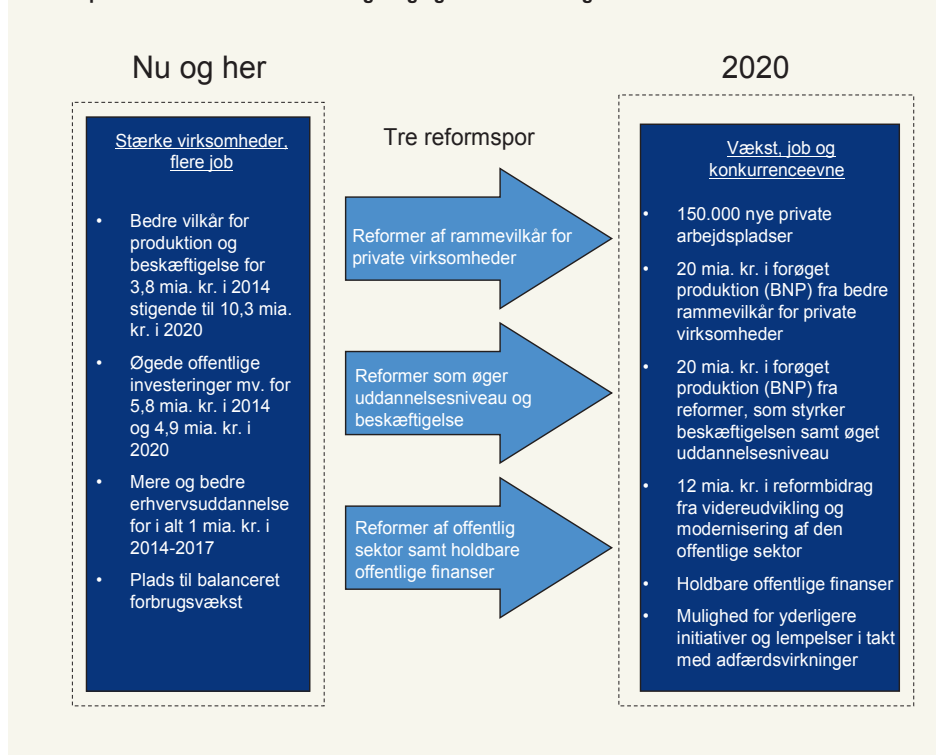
Nu og her

Stærke virksomheder, flere job

- Bedre vilkår for produktion og beskæftigelse for 3,8 mia. kr. i 2014 stigende til 10,3 mia. kr. i 2020
- Øgede offentlige investeringer mv. for 5,8 mia. kr. i 2014 og 4,9 mia. kr. i 2020
- Mere og bedre erhvervsuddannelse for i alt 1 mia. kr. i 2014-2017
- Plads til balanceret forbrugsvækst

Tre reformspor

Reformer af rammevilkår for private virksomheder

Reformer som øger uddannelsesniveau og beskæftigelse

Reformer af offentlig sektor samt holdbare offentlige finanser

2020

Vækst, job og konkurrenceevne

- 150.000 nye private arbejdspladser
- 20 mia. kr. i forøget produktion (BNP) fra bedre rammevilkår for private virksomheder
- 20 mia. kr. i forøget produktion (BNP) fra reformer, som styrker beskæftigelsen samt øget uddannelsesniveau
- 12 mia. kr. i reformbidrag fra videreudvikling og modernisering af den offentlige sektor
- Holdbare offentlige finanser
- Mulighed for yderligere initiativer og lempelser i takt med adfærdsvirkninger